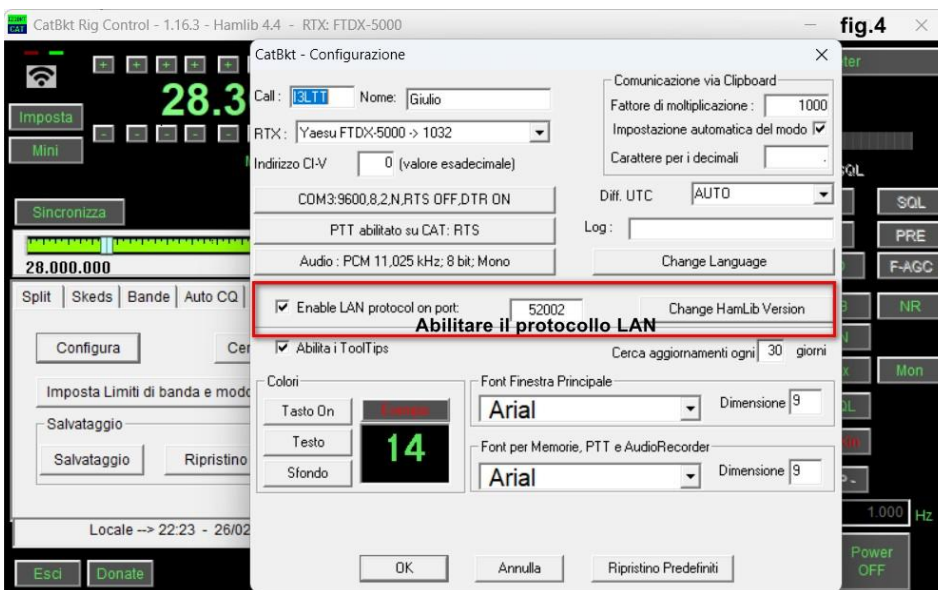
CatBkt Rig Control - 1.16.3 - Hamlib 4.4 - RTX: FTDX-5000

fig.4

28.3

Imposta

Mini

Sincronizza

28.000.000

Split | Skeds | Bande | Auto CQ

Configura

Imposta Limiti di banda e modo

Salvataggio

Salvataggio

Ripristino

Locale --> 22:23 - 26/02

Esci

Donate

SQL

SQL

PRE

F-AGC

NR

Mon

1.000 Hz

Power OFF

CatBkt - Configurazione

Call : I3LTT Nome: Giulio

RTX : Yaesu FTDX-5000 -> 1032

Indirizzo CI-V 0 (valore esadecimale)

Comunicazione via Clipboard

Fattore di moltiplicazione : 1000

Impostazione automatica del modo

Carattere per i decimali .

COM3:9600,8,2,N,RTS OFF,DTR ON

Diff. UTC AUTO

PTT abilitato su CAT: RTS

Log :

Audio : PCM 11,025 kHz; 8 bit; Mono

Change Language

Enable LAN protocol on port: 52002

Change HamLib Version

Abilitare il protocollo LAN

Abilita i ToolTips

Cerca aggiornamenti ogni 30 giorni

Colori

Tasto On

Esempio

Testo

14

Sfondo

Font Finestra Principale

Arial

Dimensione 9

Font per Memorie, PTT e AudioRecorder

Arial

Dimensione 9

OK

Annulla

Ripristino Predefiniti